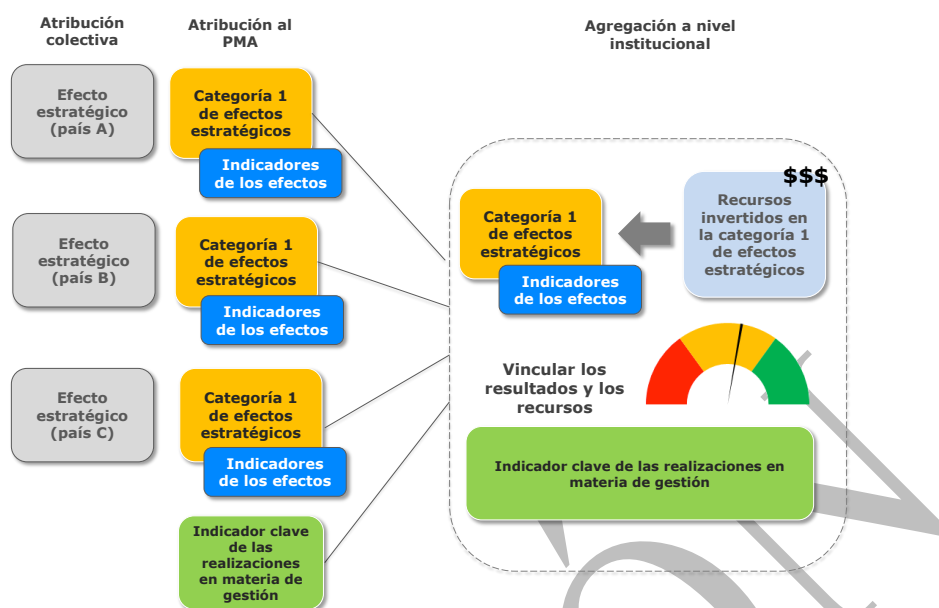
Atribución colectiva

Atribución al PMA

Agregación a nivel institucional

Efecto estratégico (país A)

Categoría 1 de efectos estratégicos

Indicadores de los efectos

Efecto estratégico (país B)

Categoría 1 de efectos estratégicos

Indicadores de los efectos

Efecto estratégico (país C)

Categoría 1 de efectos estratégicos

Indicadores de los efectos

Indicador clave de las realizaciones en materia de gestión

$$$

Categoría 1 de efectos estratégicos

Indicadores de los efectos

Recursos invertidos en la categoría 1 de efectos estratégicos

Vincular los resultados y los recursos

Indicador clave de las realizaciones en materia de gestión